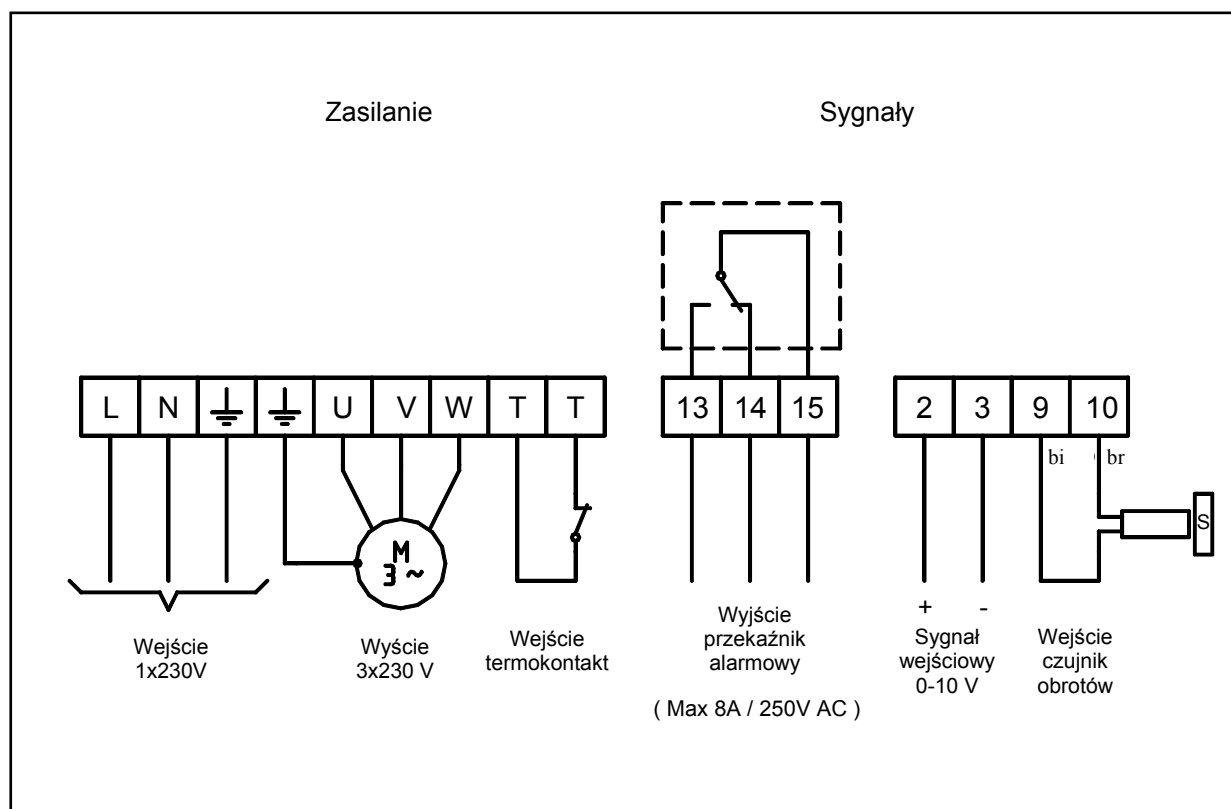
Zasilanie

Sygnały

| L | N | ⏚ | ⏚ | U | V | W | T | T |
|---|---|---|---|---|---|---|---|---|

M
3~

| 13 | 14 | 15 |
|---|---|---|

| 2 | 3 | 9 | 10 |
|---|---|---|---|

bi br

S

Wejście
1x230V

Wyście
3x230 V

Wejście
termokontakt

Wyjście
przekaźnik
alarmowy

( Max 8A / 250V AC )

+ -
Sygnał
wejściowy
0-10 V

Wejście
czujnik
obrotów